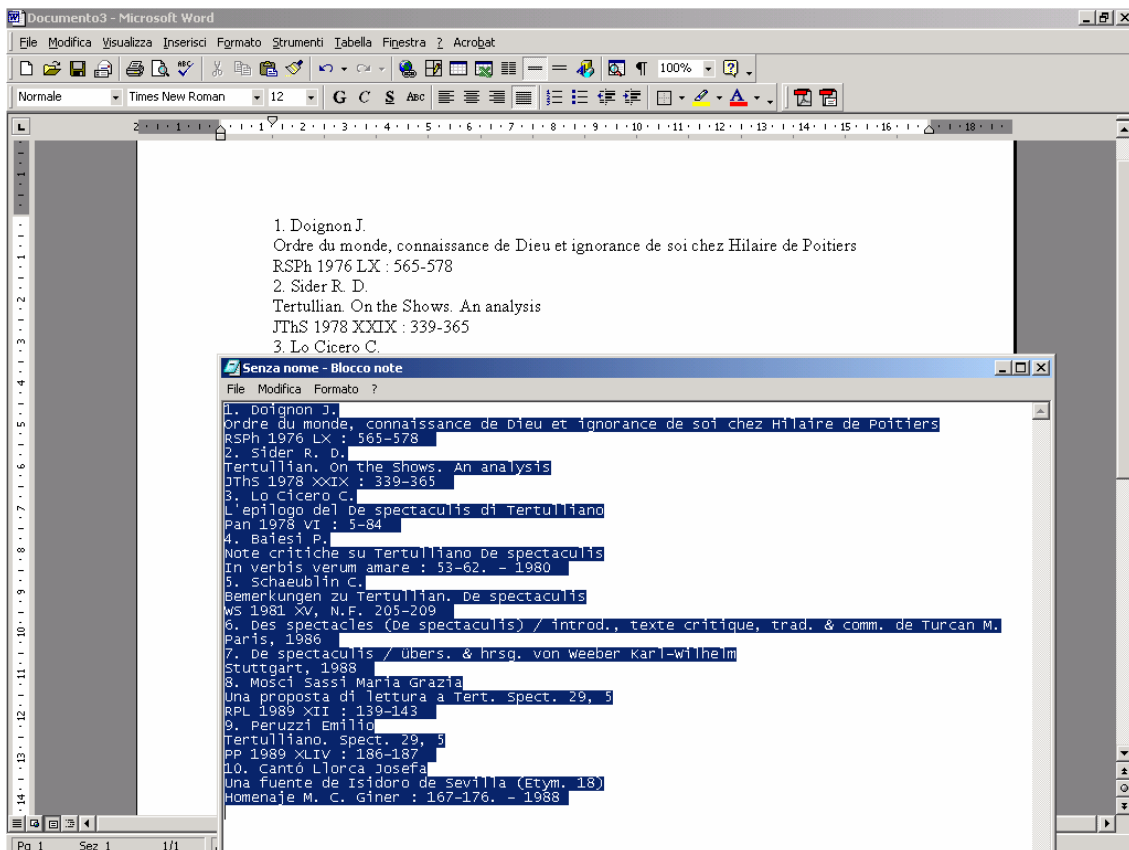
Documento3 - Microsoft Word

File Modifica Visualizza Inserisci Formato Strumenti Tabella Finestra ? Acrobat

100%

Normale Times New Roman 12

1. Doignon J.
Ordre du monde, connaissance de Dieu et ignorance de soi chez Hilaire de Poitiers
RSPh 1976 LX : 565-578
2. Sider R. D.
Tertullian. On the Shows. An analysis
JThS 1978 XXIX : 339-365
3. Lo Cicero C.

Senza nome - Blocco note

File Modifica Formato ?

1. Doignon J.
Ordre du monde, connaissance de Dieu et ignorance de soi chez Hilaire de Poitiers
RSPh 1976 LX : 565-578
2. Sider R. D.
Tertullian. On the Shows. An analysis
JThS 1978 XXIX : 339-365
3. Lo Cicero C.
L'epilogo del De spectaculis di Tertulliano
Pan 1978 VI : 5-84
4. Baiesi P.
Note critiche su Tertulliano De spectaculis
In verbis verum amare : 53-62. - 1980
5. Schaeublin C.
Bemerkungen zu Tertullian. De spectaculis
WS 1981 XV, N.F. 205-209
6. Des spectacles (De spectaculis) / introd., texte critique, trad. & comm. de Turcan M.
Paris, 1986
7. De spectaculis / übers. & hrsg. von Weeber Karl-Wilhelm
Stuttgart, 1988
8. Mosci Sassi Maria Grazia
Una proposta di lettura a Tert. Spect. 29, 5
RPL 1989 XII : 139-143
9. Peruzzi Emilio
Tertulliano. Spect. 29, 5
PP 1989 XLIV : 186-187
10. Cantó Llorca Josefa
Una fuente de Isidoro de Sevilla (Etym. 18)
Homenaje M. C. Giner : 167-176. - 1988

Pg 1 Sez 1 1/1